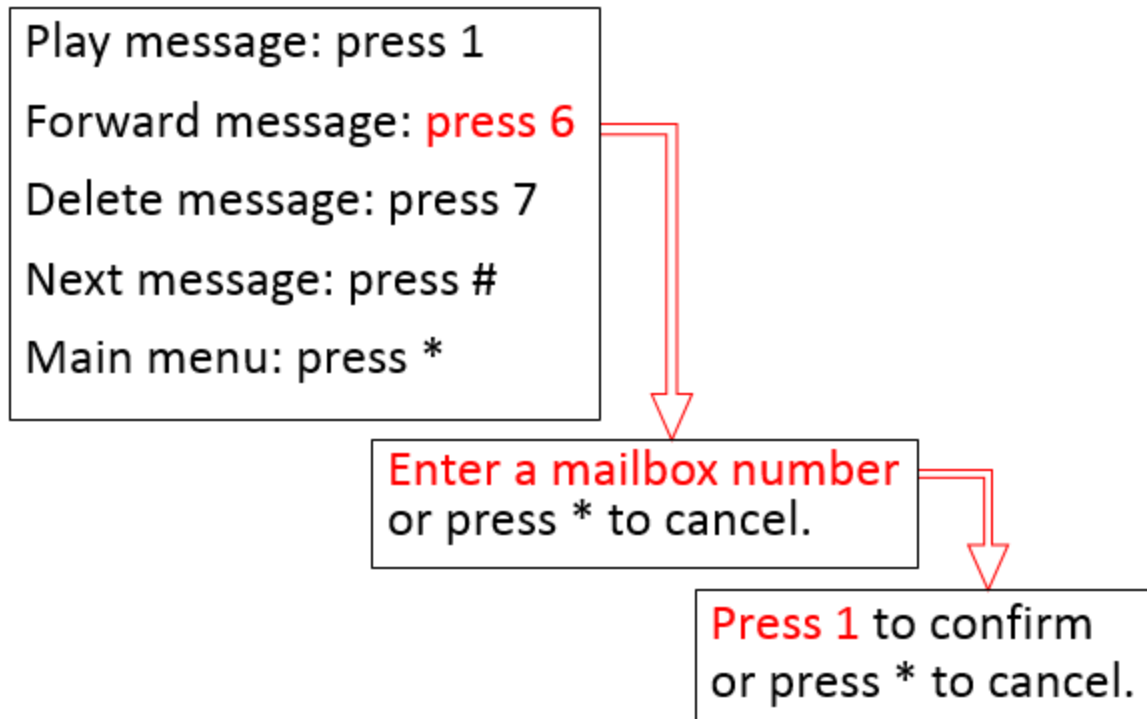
Play message: press 1

Forward message: press 6

Delete message: press 7

Next message: press #

Main menu: press *

Enter a mailbox number or press * to cancel.

Press 1 to confirm or press * to cancel.